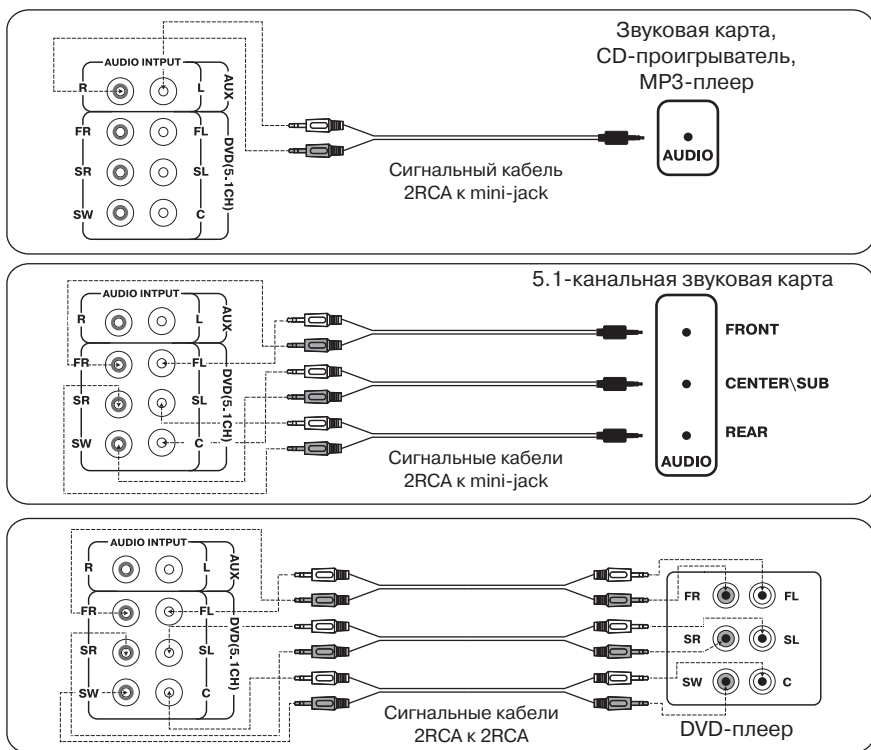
AUDIO INTPUT
R
L
AUX
FR
FL
SR
SL
SW
C
DVD(5.1CH)

Звуковая карта, CD-проигрыватель, MP3-плеер

AUDIO

Сигнальный кабель 2RCA к mini-jack

5.1-канальная звуковая карта

AUDIO INTPUT
R
L
AUX
FR
FL
SR
SL
SW
C
DVD(5.1CH)

FRONT
CENTER\SUB
REAR
AUDIO

Сигнальные кабели 2RCA к mini-jack

AUDIO INTPUT
R
L
AUX
FR
FL
SR
SL
SW
C
DVD(5.1CH)

FR
FL
SR
SL
SW
C

Сигнальные кабели 2RCA к 2RCA

DVD-плеер